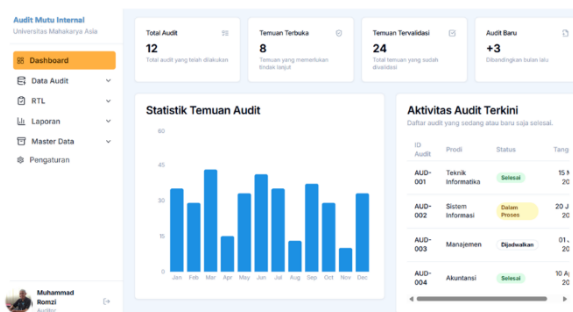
Audit Mutu Internal
Universitas Mahakarya Asia

Dashboard
Data Audit
RTL
Laporan
Master Data
Pengaturan

Muhammad Romzi
Auditor

Total Audit
12
Total audit yang telah dilakukan

Temuan Terbuka
8
Temuan yang memerlukan tindak lanjut

Temuan Tervalidasi
24
Total temuan yang sudah divalidasi

Audit Baru
+3
Dibandingkan bulan lalu

Statistik Temuan Audit

80
60
40
20
0

Jan Feb Mar Apr May Jun Jul Aug Sep Oct Nov Dec

Aktivitas Audit Terkini
Daftar audit yang sedang atau baru saja selesai.

| ID Audit | Prodi | Status | Tang |
|---|---|---|---|
| AUD-001 | Teknik Informatika | Selesai | 15 M 20 |
| AUD-002 | Sistem Informasi | Dalam Proses | 20 J 20 |
| AUD-003 | Manajemen | Dijadwalkan | 10 J 20 |
| AUD-004 | Akuntansi | Selesai | 15 M 20 |